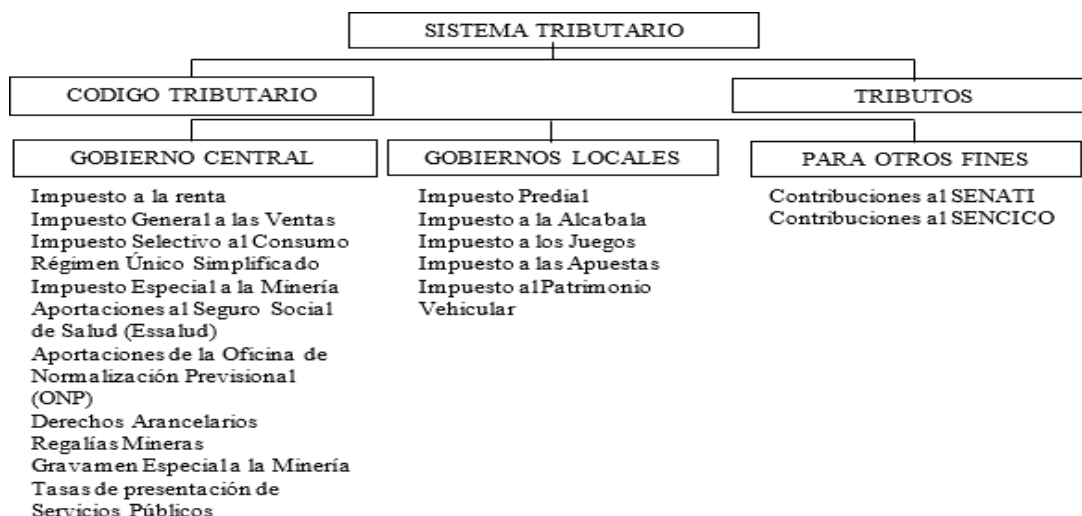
SISTEMA TRIBUTARIO

CODIGO TRIBUTARIO

TRIBUTOS

GOBIERNO CENTRAL

GOBIERNOS LOCALES

PARA OTROS FINES

Impuesto a la renta
Impuesto General a las Ventas
Impuesto Selectivo al Consumo
Régimen Único Simplificado
Impuesto Especial a la Minería
Aportaciones al Seguro Social de Salud (Essalud)
Aportaciones de la Oficina de Normalización Previsional (ONP)
Derechos Arancelarios
Regalías Mineras
Gravamen Especial a la Minería
Tasas de presentación de Servicios Públicos

Impuesto Predial
Impuesto a la Alcabala
Impuesto a los Juegos
Impuesto a las Apuestas
Impuesto al Patrimonio Vehicular

Contribuciones al SENATI
Contribuciones al SENCICO